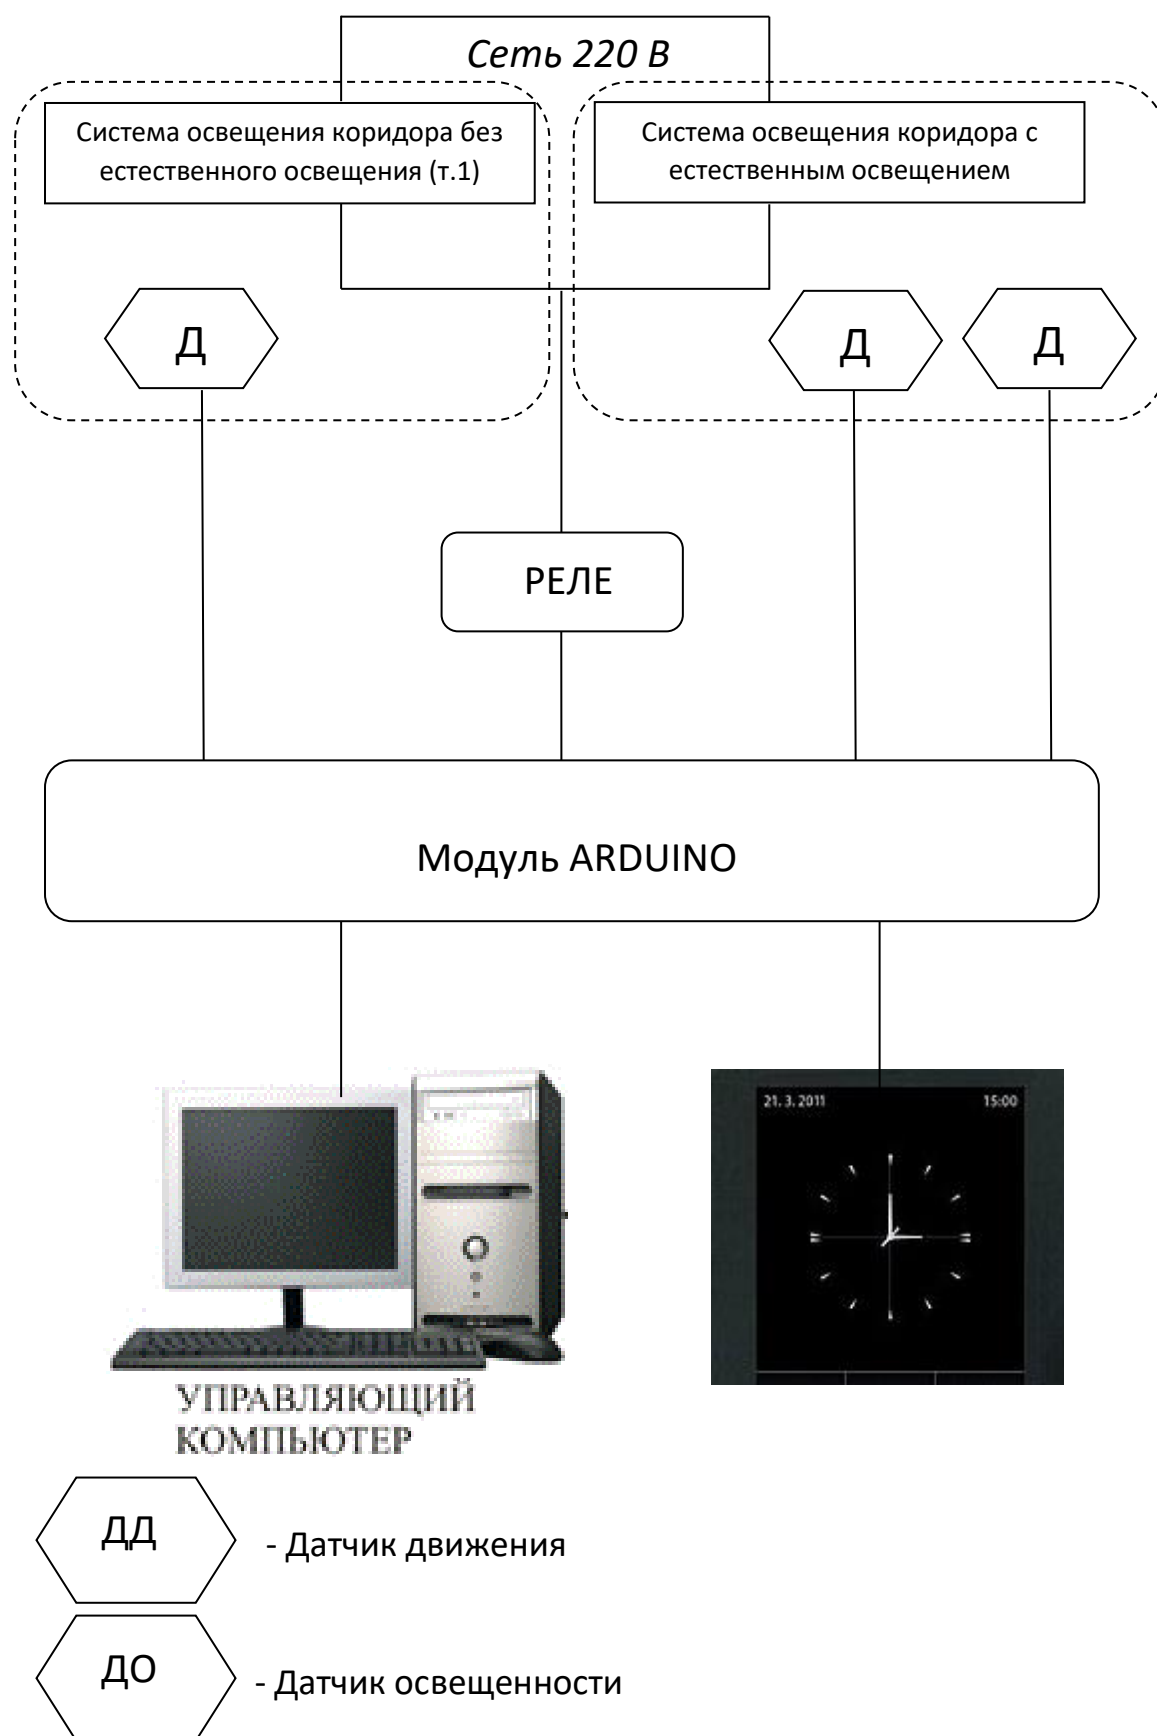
Сеть 220 В

Система освещения коридора без естественного освещения (т.1)

Система освещения коридора с естественным освещением

Д

Д

Д

РЕЛЕ

Модуль ARDUINO

21. 3. 2011

15:00

УПРАВЛЯЮЩИЙ КОМПЬЮТЕР

ДД - Датчик движения

ДО - Датчик освещенности